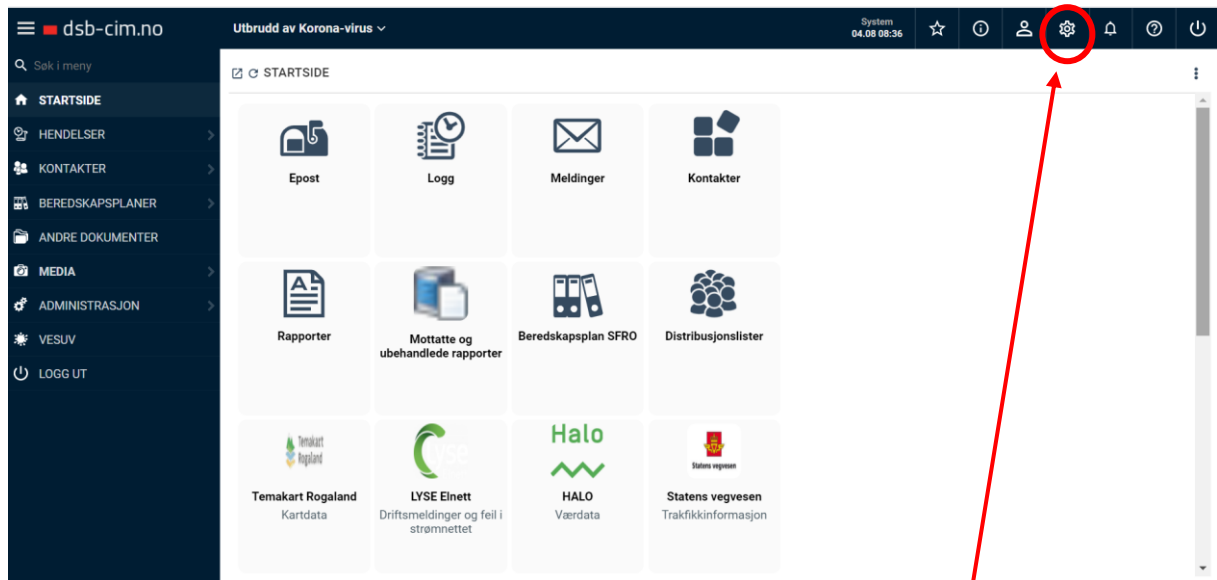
dsb-cim.no

Utbrudd av Korona-virus

System
04.08 08:36

Søk i meny

STARTSIDE
HENDELSER
KONTAKTER
BEREDSKAPSPLANER
ANDRE DOKUMENTER
MEDIA
ADMINISTRASJON
VESUV
LOGG UT

STARTSIDE

Epost

Logg

Meldinger

Kontakter

Rapporter

Mottatte og ubehandlede rapporter

Beredskapsplan SFRO

Distribusjonslister

Temakart Rogaland

Temakart Rogaland
Kartdata

lyse

LYSE Elnett
Driftsmeldinger og feil i strømnettet

Halo

HALO
Værdata

Statens vegvesen

Statens vegvesen
Trafikkinformasjon